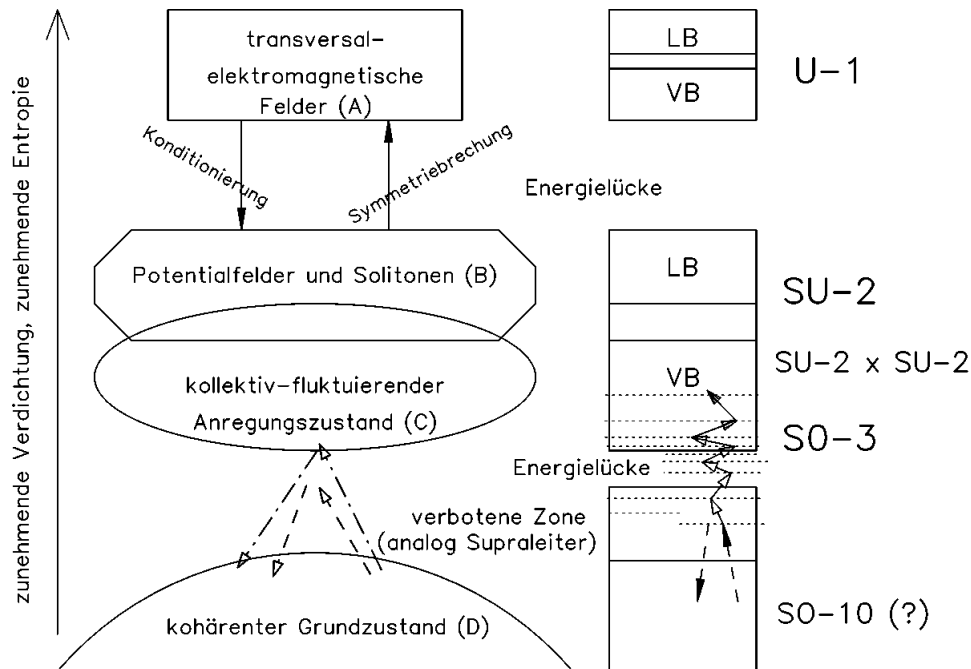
zunehmende Verdichtung, zunehmende Entropie

transversal-elektromagnetische Felder (A)

Konditionierung

Symmetriebrechung

Potentialfelder und Solitonen (B)

kollektiv-fluktuierender Anregungszustand (C)

kohärenter Grundzustand (D)

LB

VB

U-1

Energielücke

LB

SU-2

VB

SU-2 x SU-2

SO-3

Energielücke

verbotene Zone (analog Supraleiter)

SO-10 (?)